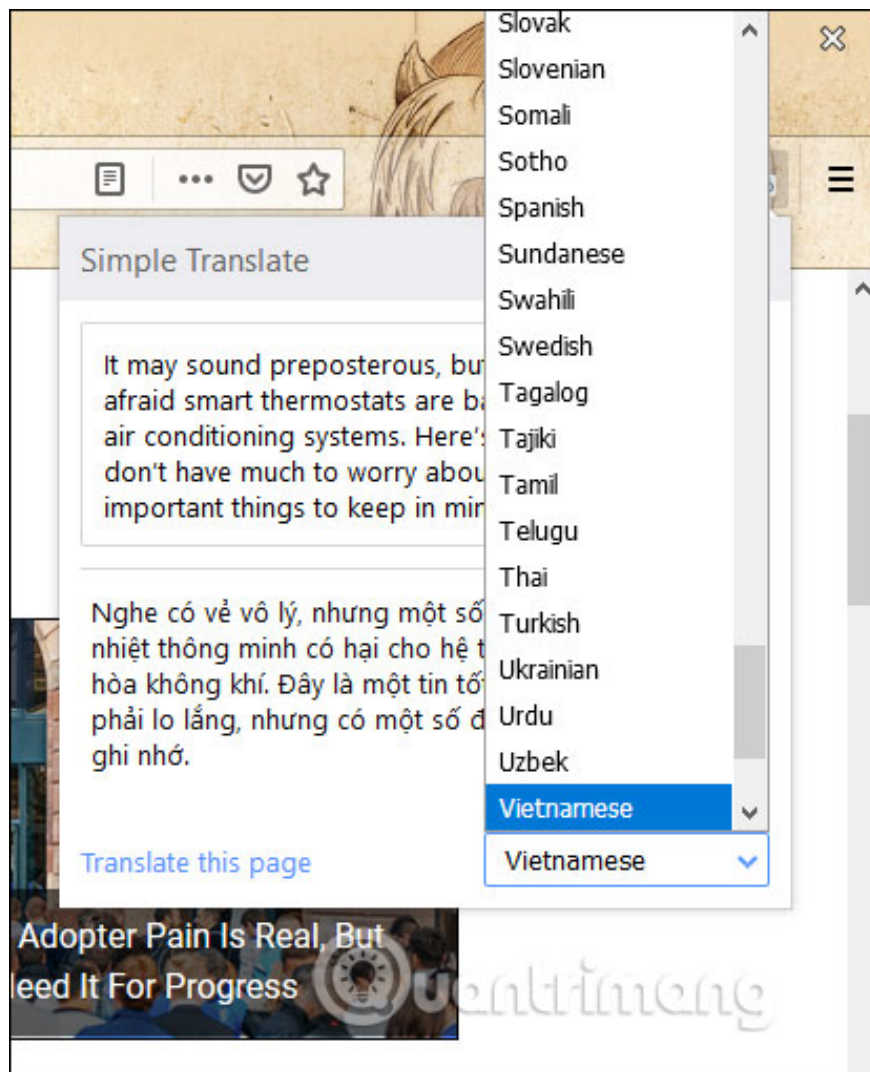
Simple Translate

It may sound preposterous, bu afraid smart thermostats are ba air conditioning systems. Here's don't have much to worry abou important things to keep in mir

Nghe có vẻ vô lý, nhưng một số nhiệt thông minh có hại cho hệ t hòa không khí. Đây là một tin tố phải lo lắng, nhưng có một số đ ghi nhớ.

Translate this page

Slovak
Slovenian
Somali
Sotho
Spanish
Sundanese
Swahili
Swedish
Tagalog
Tajiki
Tamil
Telugu
Thai
Turkish
Ukrainian
Urdu
Uzbek
Vietnamese

Vietnamese

Adopter Pain Is Real, But leed It For Progress

Quantrimang